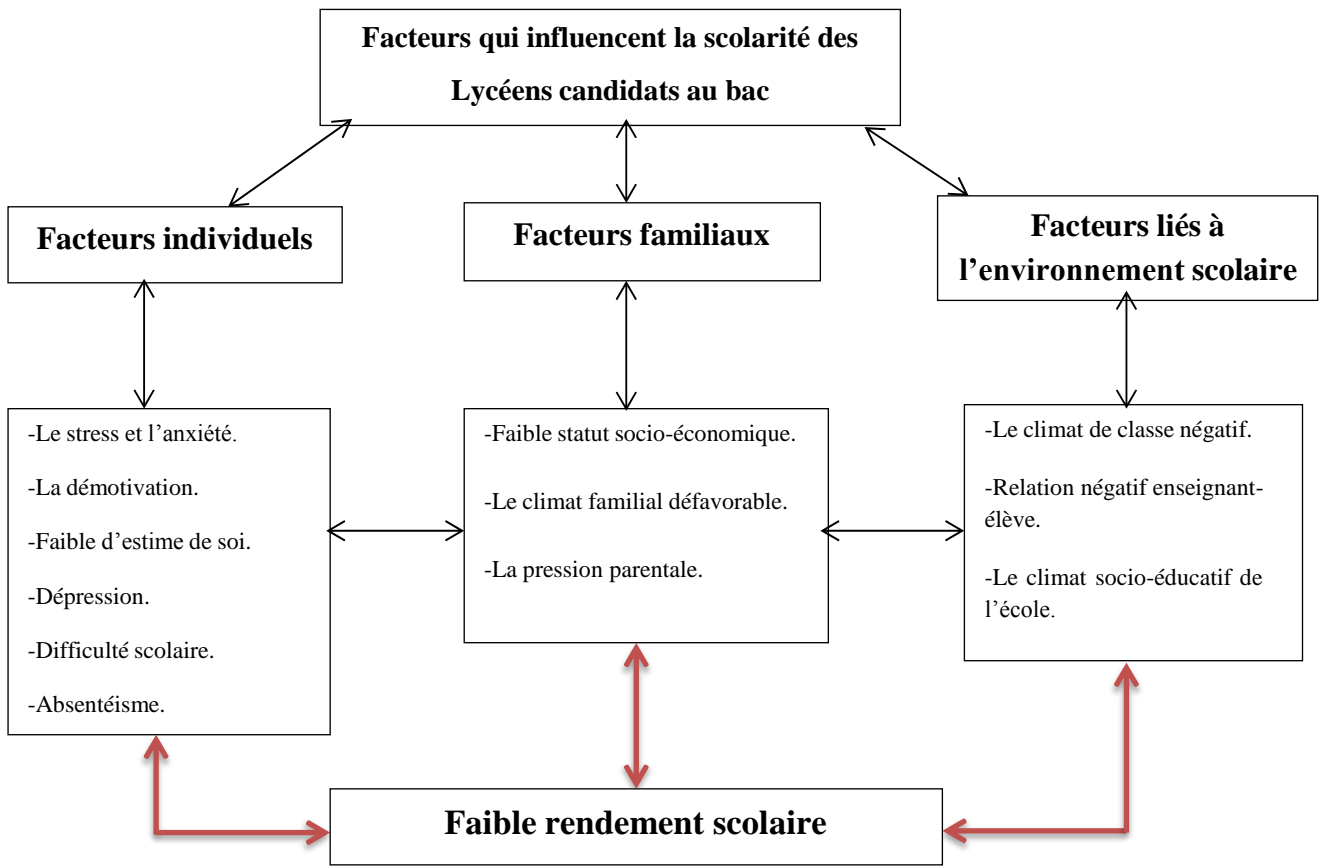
Facteurs qui influencent la scolarité des Lycéens candidats au bac

Facteurs individuels

Facteurs familiaux

Facteurs liés à l'environnement scolaire

-Le stress et l'anxiété.

-La démotivation.

-Faible d'estime de soi.

-Dépression.

-Difficulté scolaire.

-Absentéisme.

-Faible statut socio-économique.

-Le climat familial défavorable.

-La pression parentale.

-Le climat de classe négatif.

-Relation négatif enseignant-élève.

-Le climat socio-éducatif de l'école.

Faible rendement scolaire